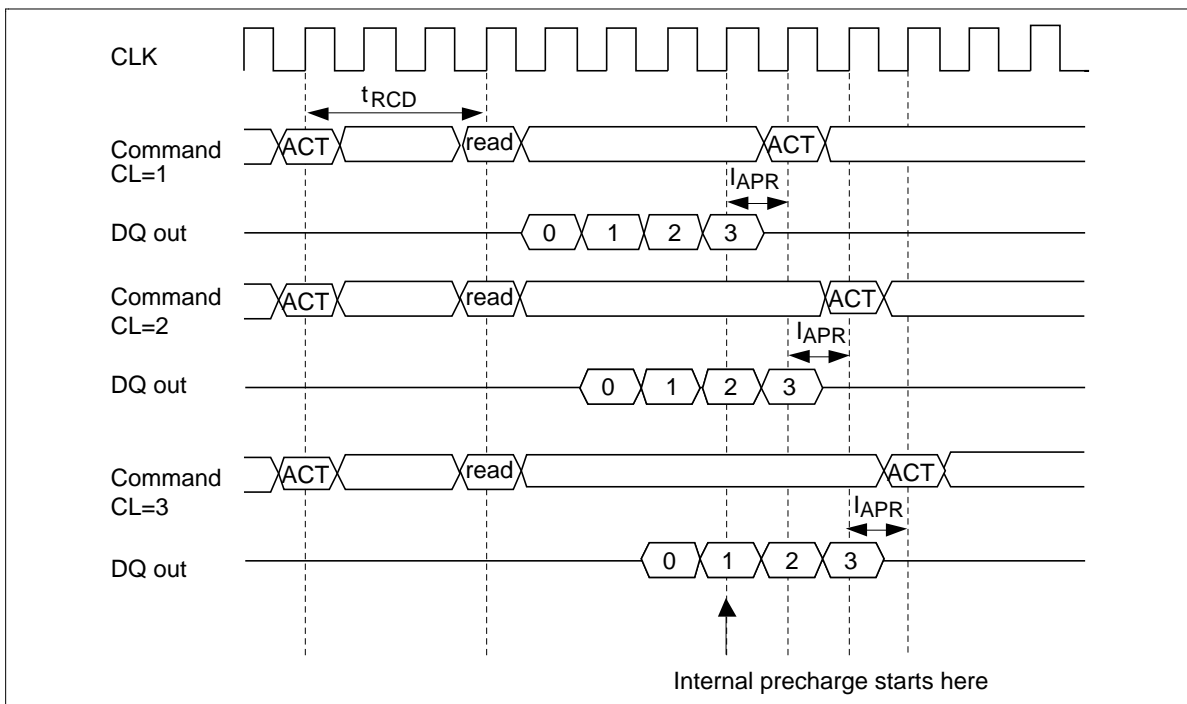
CLK

$t_{RCD}$

Command CL=1

ACT

read

ACT

$I_{APR}$

DQ out

0

1

2

3

Command CL=2

ACT

read

ACT

$I_{APR}$

DQ out

0

1

2

3

Command CL=3

ACT

read

ACT

$I_{APR}$

DQ out

0

1

2

3

Internal precharge starts here